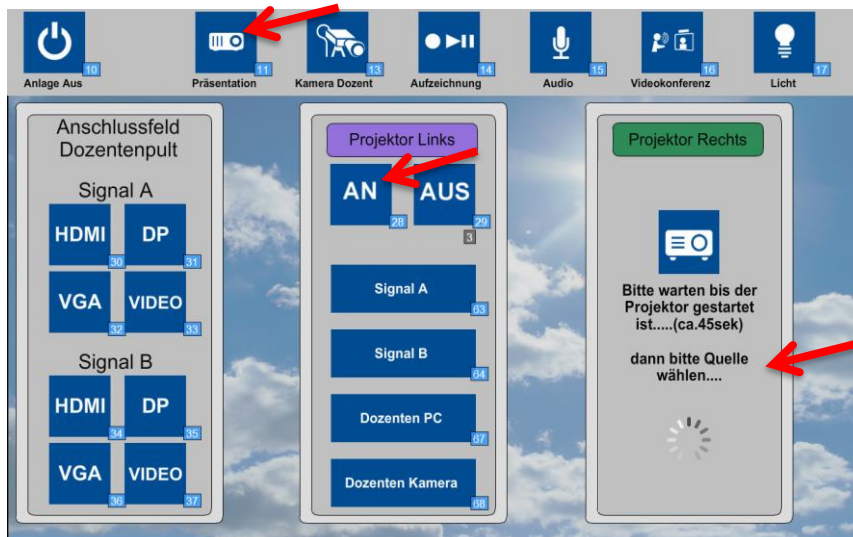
10
Anlage Aus

11
Präsentation

13
Kamera Dozent

14
Aufzeichnung

15
Audio

16
Videokonferenz

17
Licht

Anschlussfeld Dozentenpult

Signal A

HDMI 30
DP 31
VGA 32
VIDEO 33

Signal B

HDMI 34
DP 35
VGA 36
VIDEO 37

Projektor Links

AN 28
AUS 29
3

Signal A 63
Signal B 64
Dozenten PC 67
Dozenten Kamera 68

Projektor Rechts

Bitte warten bis der Projektor gestartet ist.....(ca.45sek)

dann bitte Quelle wählen....